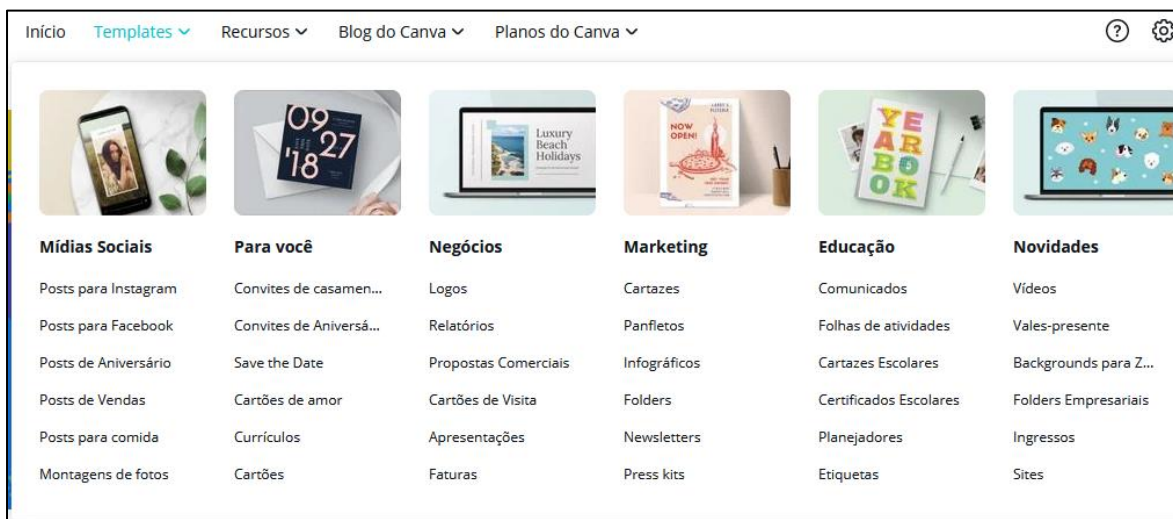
Início Templates ˅ Recursos ˅ Blog do Canva ˅ Planos do Canva ˅

09 27 '18

Luxury Beach Holidays

NOW OPEN!

YEAR BOOK

**Mídias Sociais**
Posts para Instagram
Posts para Facebook
Posts de Aniversário
Posts de Vendas
Posts para comida
Montagens de fotos

**Para você**
Convites de casamen...
Convites de Aniversá...
Save the Date
Cartões de amor
Currículos
Cartões

**Negócios**
Logos
Relatórios
Propostas Comerciais
Cartões de Visita
Apresentações
Faturas

**Marketing**
Cartazes
Panfletos
Infográficos
Folders
Newsletters
Press kits

**Educação**
Comunicados
Folhas de atividades
Cartazes Escolares
Certificados Escolares
Planejadores
Etiquetas

**Novidades**
Vídeos
Vales-presente
Backgrounds para Z...
Folders Empresariais
Ingressos
Sites